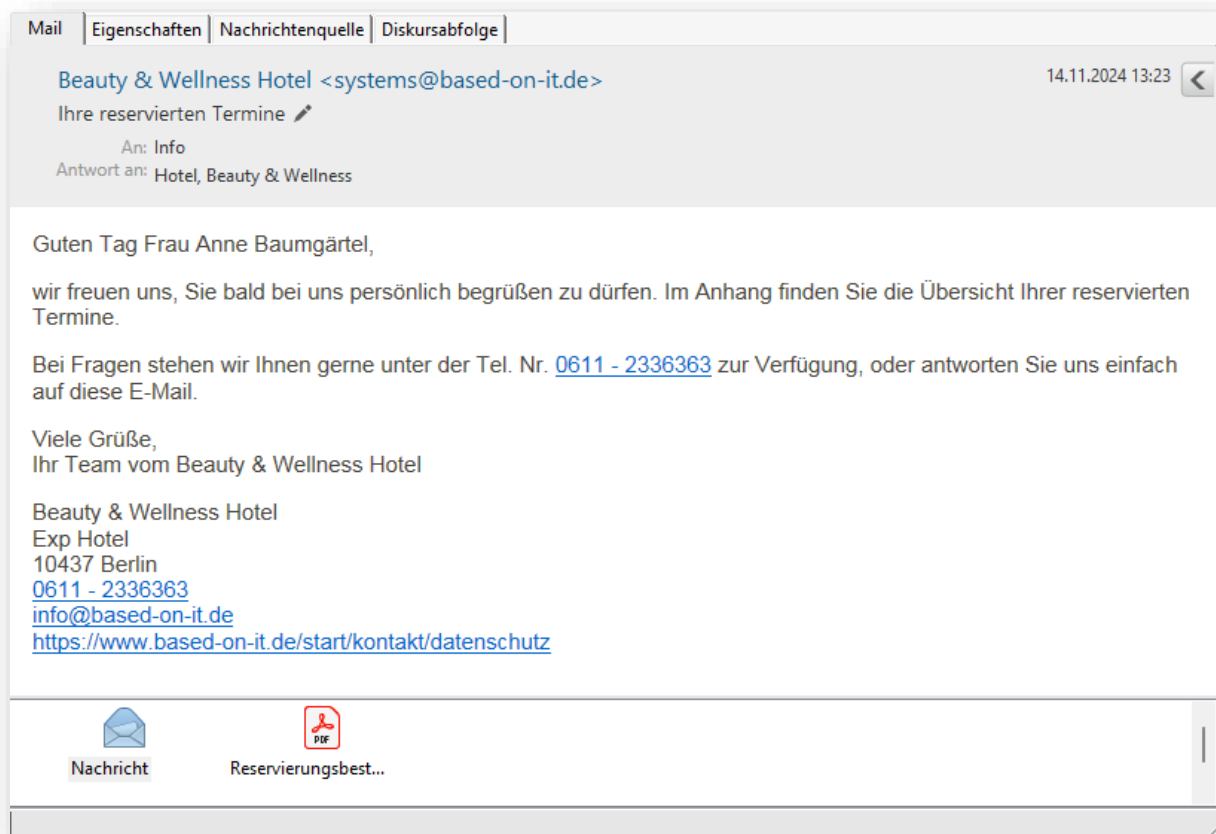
Mail | Eigenschaften | Nachrichtenquelle | Diskursabfolge

Beauty & Wellness Hotel <systems@based-on-it.de>
14.11.2024 13:23
Ihre reservierten Termine
An: Info
Antwort an: Hotel, Beauty & Wellness

Guten Tag Frau Anne Baumgärtel,

wir freuen uns, Sie bald bei uns persönlich begrüßen zu dürfen. Im Anhang finden Sie die Übersicht Ihrer reservierten Termine.

Bei Fragen stehen wir Ihnen gerne unter der Tel. Nr. 0611 - 2336363 zur Verfügung, oder antworten Sie uns einfach auf diese E-Mail.

Viele Grüße,
Ihr Team vom Beauty & Wellness Hotel

Beauty & Wellness Hotel
Exp Hotel
10437 Berlin
0611 - 2336363
info@based-on-it.de
https://www.based-on-it.de/start/kontakt/datenschutz

Nachricht
PDF
Reservierungsbest...